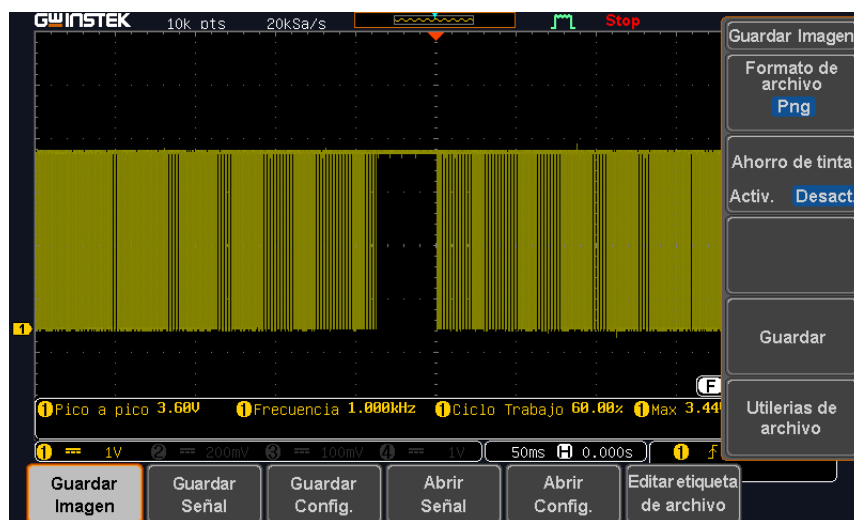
GWINSTEK 10k pts 20kSa/s Stop

Guardar Imagen

Formato de archivo
Png

Ahorro de tinta
Activ. Desact

Guardar

Utilerias de archivo

1

F

1 Pico a pico 3.60V 1 Frecuencia 1.000kHz 1 Ciclo Trabajo 60.00% 1 Max 3.44

1 1V 2 200mV 3 100mV 4 1V 50ms H 0.000s 1

Guardar Imagen

Guardar Señal

Guardar Config.

Abrir Señal

Abrir Config.

Editar etiqueta de archivo